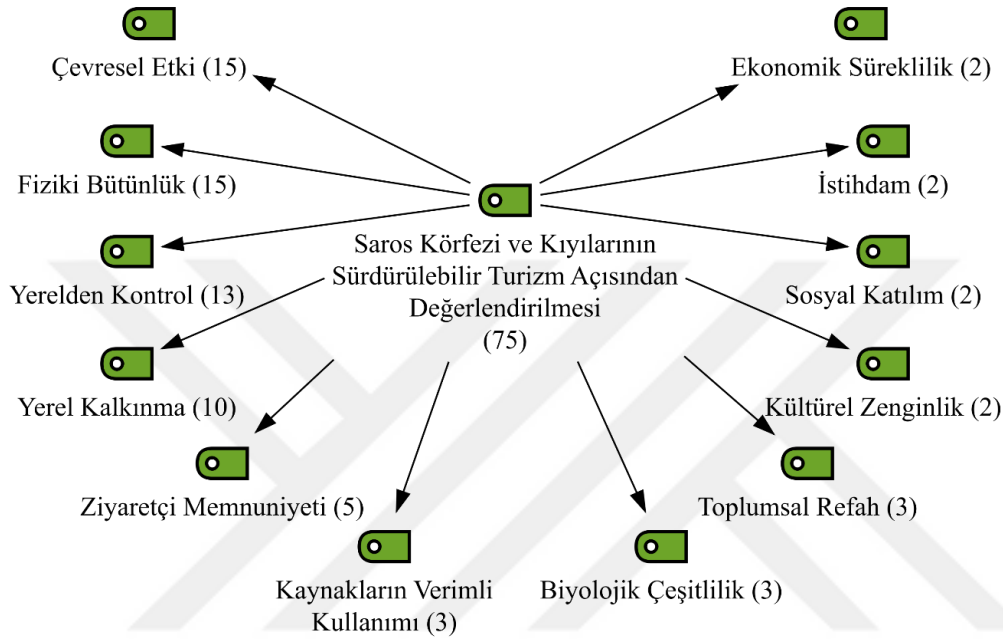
Çevresel Etki (15)

Ekonomik Süreklilik (2)

Fiziki Bütünlük (15)

İstihdam (2)

Saros Körfezi ve Kıyılarının Sürdürülebilir Turizm Açısından Değerlendirilmesi (75)

Yerelden Kontrol (13)

Sosyal Katılım (2)

Yerel Kalkınma (10)

Kültürel Zenginlik (2)

Ziyaretçi Memnuniyeti (5)

Toplumsal Refah (3)

Kaynakların Verimli Kullanımı (3)

Biyolojik Çeşitlilik (3)